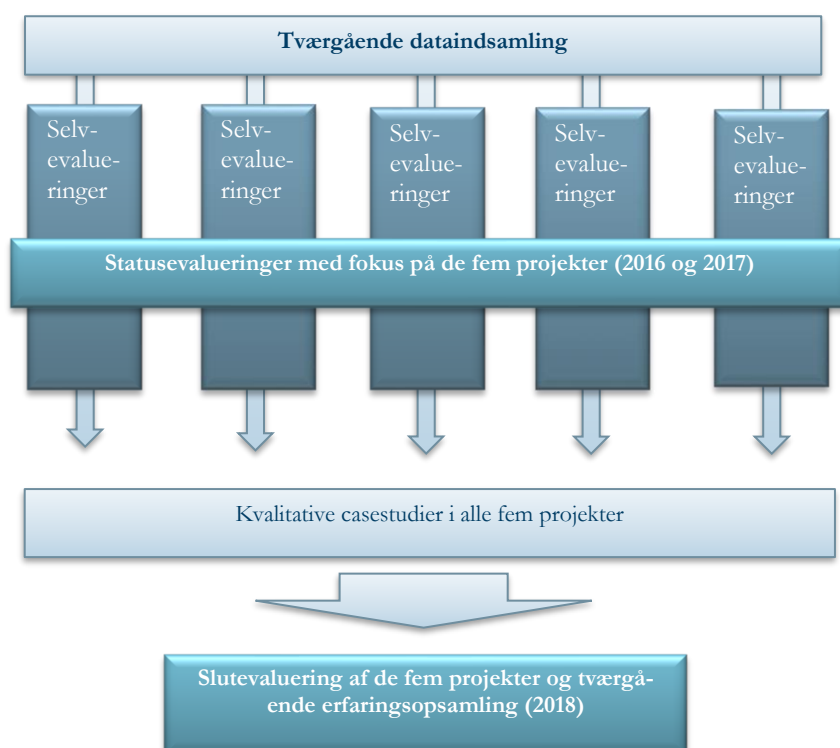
Tværgående dataindsamling

Selvevalueringer

Selvevalueringer

Selvevalueringer

Selvevalueringer

Selvevalueringer

Statusevalueringer med fokus på de fem projekter (2016 og 2017)

Kvalitative casestudier i alle fem projekter

Slutevaluering af de fem projekter og tværgående erfaringsopsamling (2018)